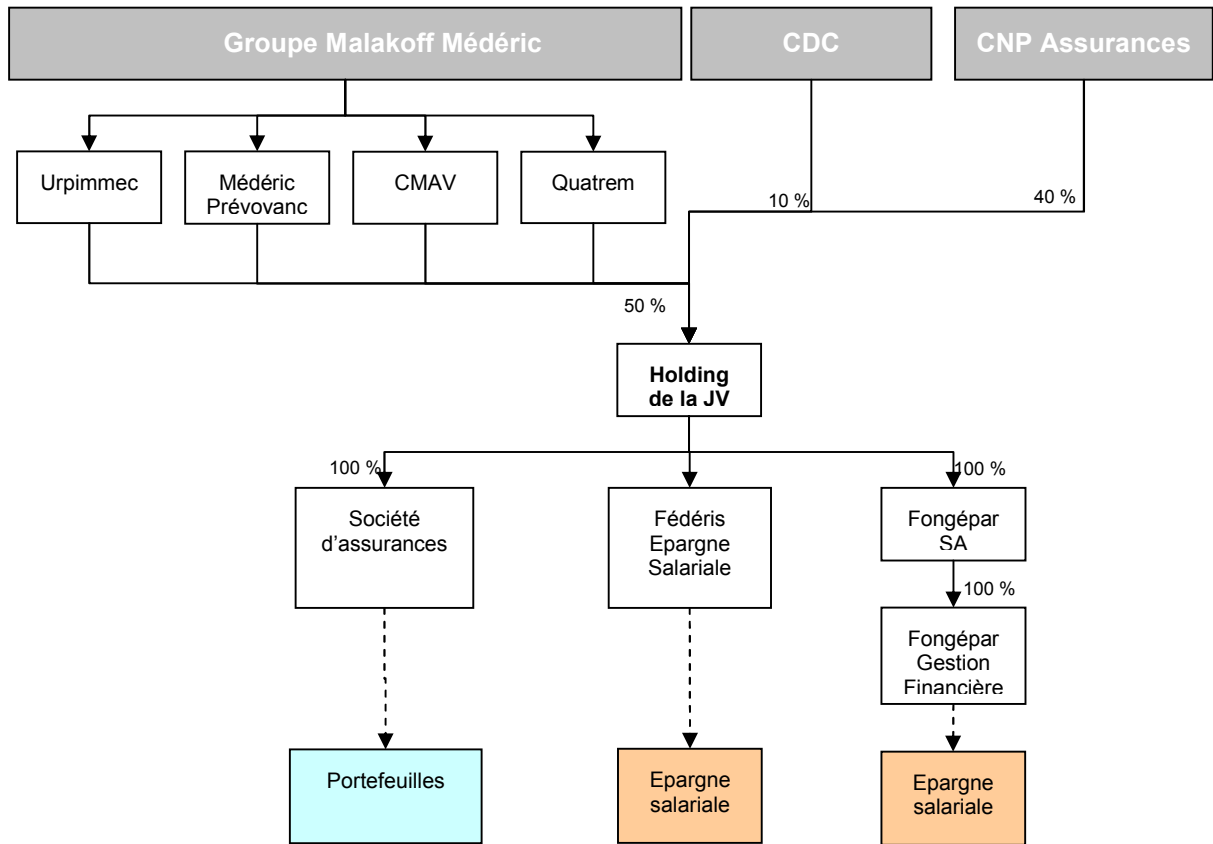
Groupe Malakoff Médéric

CDC

CNP Assurances

Urpimmec

Médéric Prévovanc

CMAV

Quatrem

10 %

40 %

50 %

Holding de la JV

100 %

100 %

Société d'assurances

Fédéris Epargne Salariale

Fongépar SA

100 %

Fongépar Gestion Financière

Portefeuilles

Epargne salariale

Epargne salariale